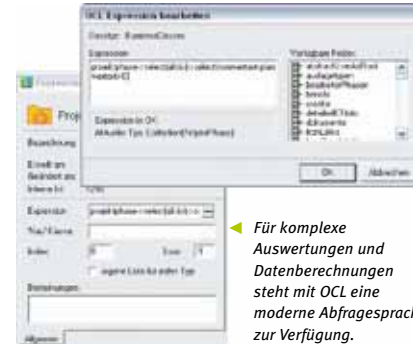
OCL Expression bearbeiten

Besitzer: BusinessClasses

Expression

projekt.phase->select(p|p.b->select(element.pas
habtab=0)

Vorgegebene Felder

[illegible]
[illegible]
beschriftetPhase
bereits
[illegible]
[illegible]
dokumente
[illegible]

Expression ist OK
Aktuelle Typ: Collection(ProjektPhase)

OK
Abbrechen

Proj

Bezeichnung

Erstellt am
Geändert am
Interne Id

Expression
projekt.phase->select(p|p.b->s

Titel/Name

Index
Zeile

eigene Liste für jeden Typ

Bemerkungen

Allgemein

Für komplexe Auswertungen und Datenberechnungen steht mit OCL eine moderne Abfragesprach zur Verfügung.